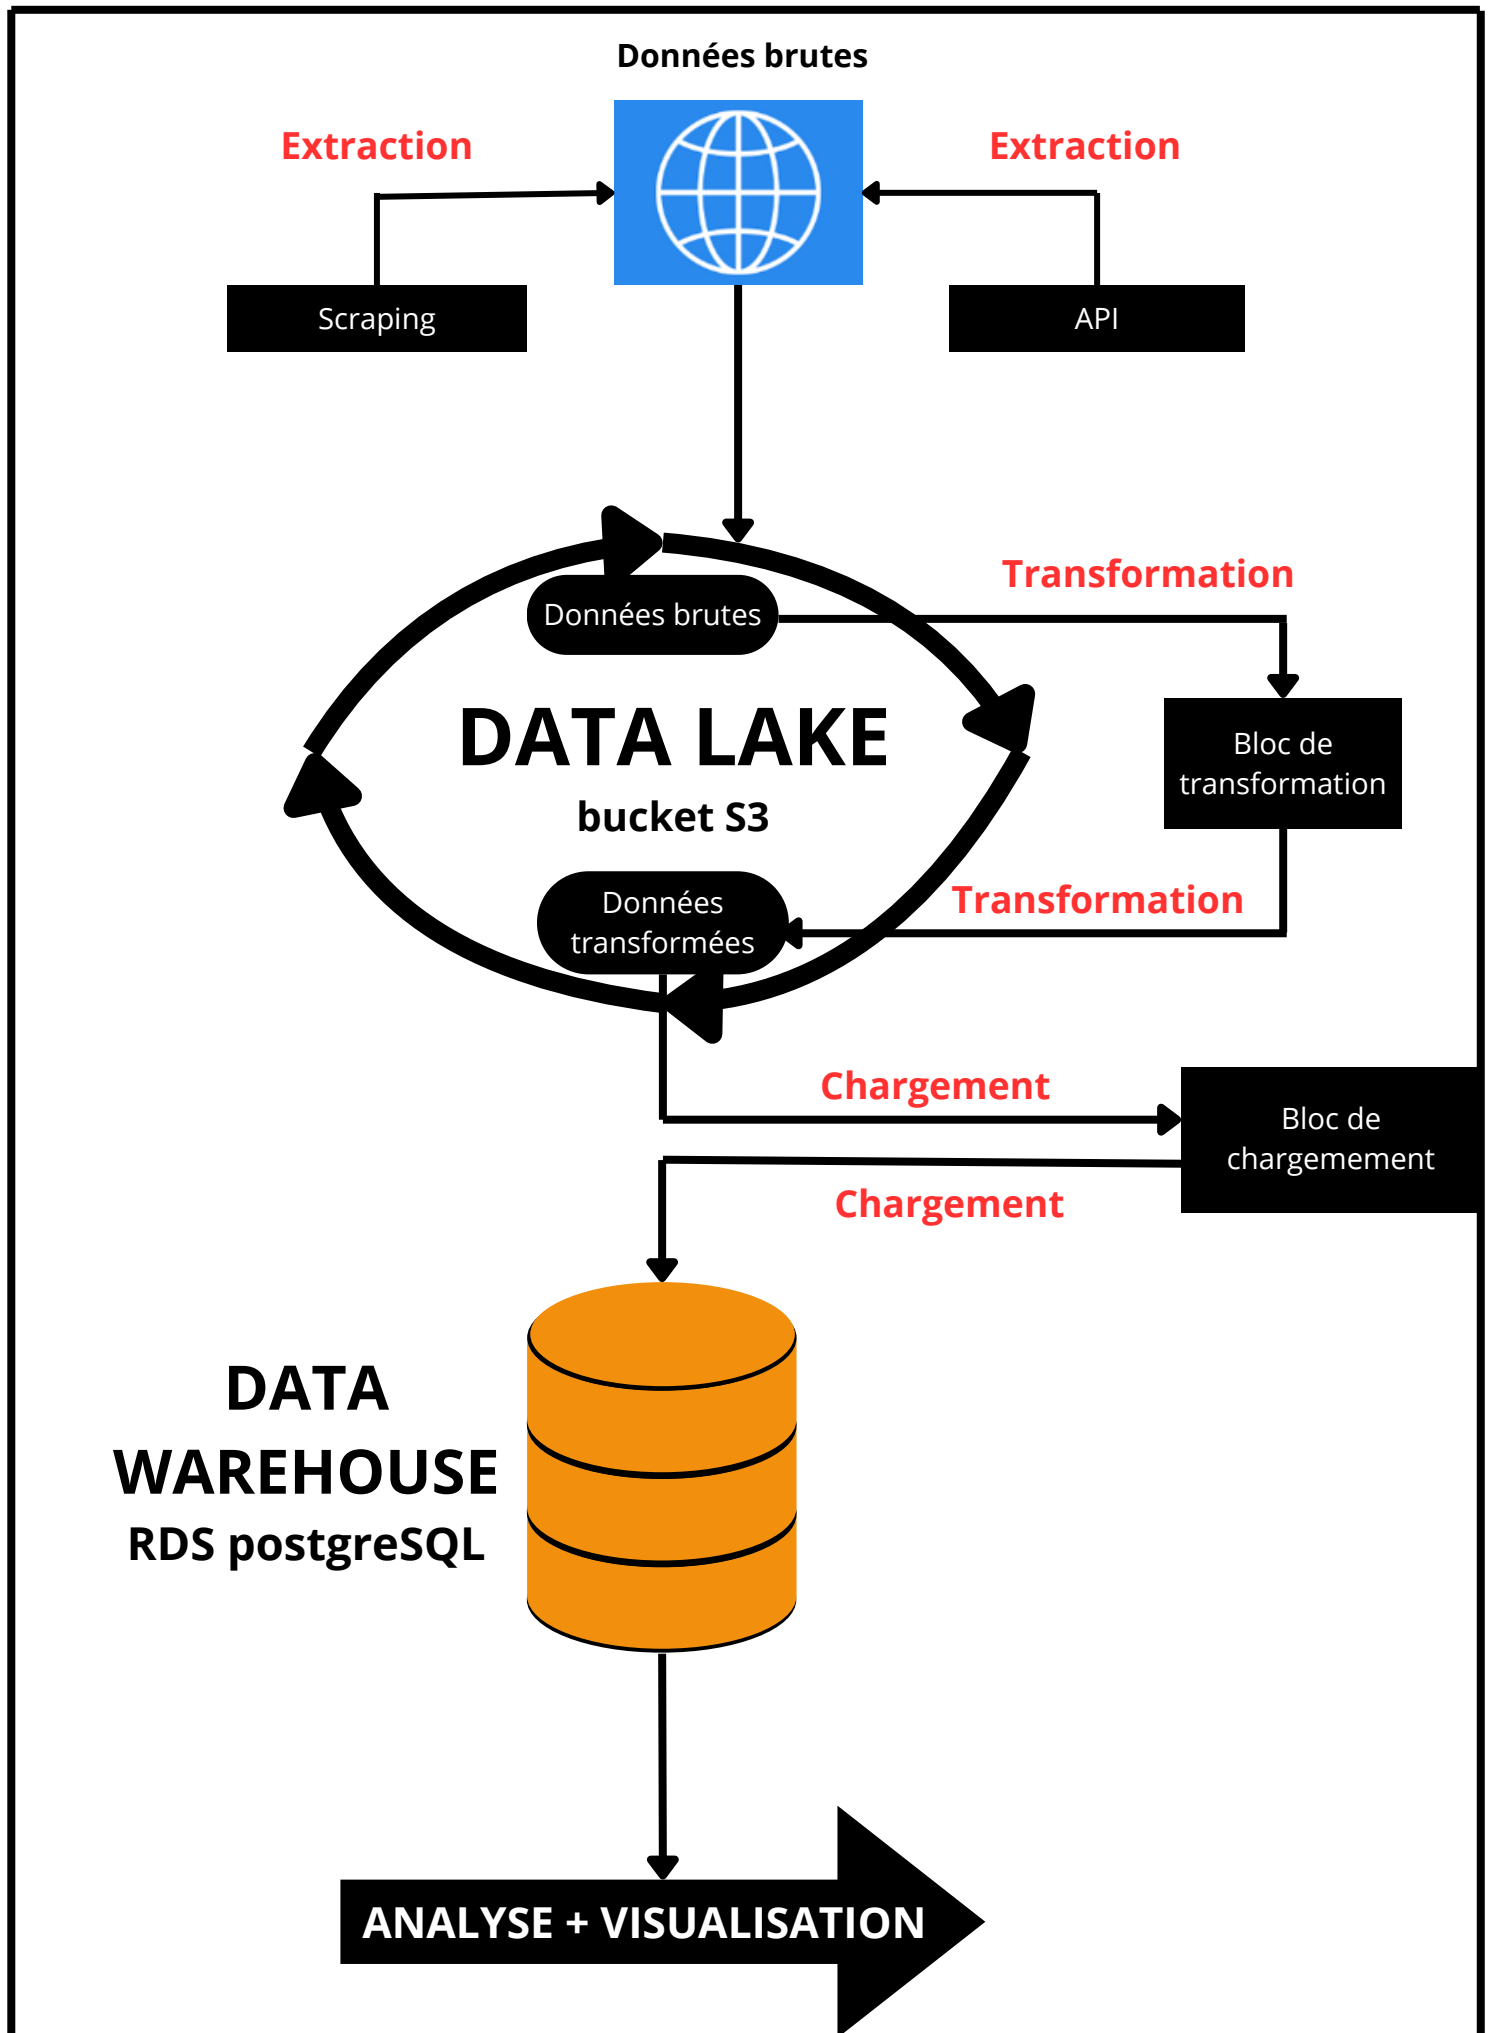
Données brutes

Extraction

Extraction

Scraping

API

Données brutes

Transformation

DATA LAKE

bucket S3

Bloc de transformation

Données transformées

Transformation

Chargement

Bloc de chargemement

Chargement

DATA WAREHOUSE

RDS postgreSQL

ANALYSE + VISUALISATION